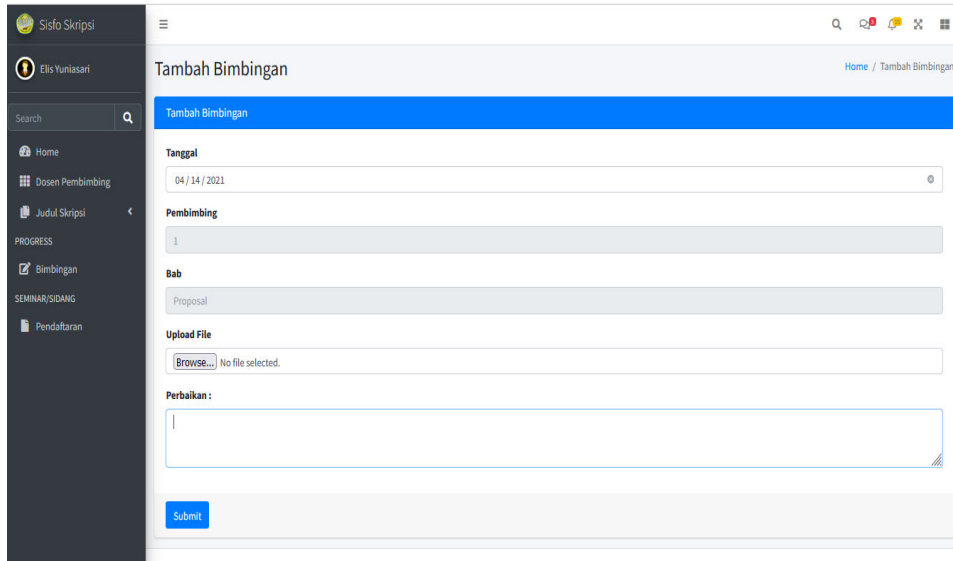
Sisfo Skripsi

Elis Yuniasari

Search

Home

Dosen Pembimbing

Judul Skripsi

PROGRESS

Bimbingan

SEMINAR/SIDANG

Pendaftaran

Tambah Bimbingan

Home / Tambah Bimbingan

Tambah Bimbingan

Tanggal

04 / 14 / 2021

Pembimbing

1

Bab

Proposal

Upload File

Browse... No file selected.

Perbaikan :

Submit